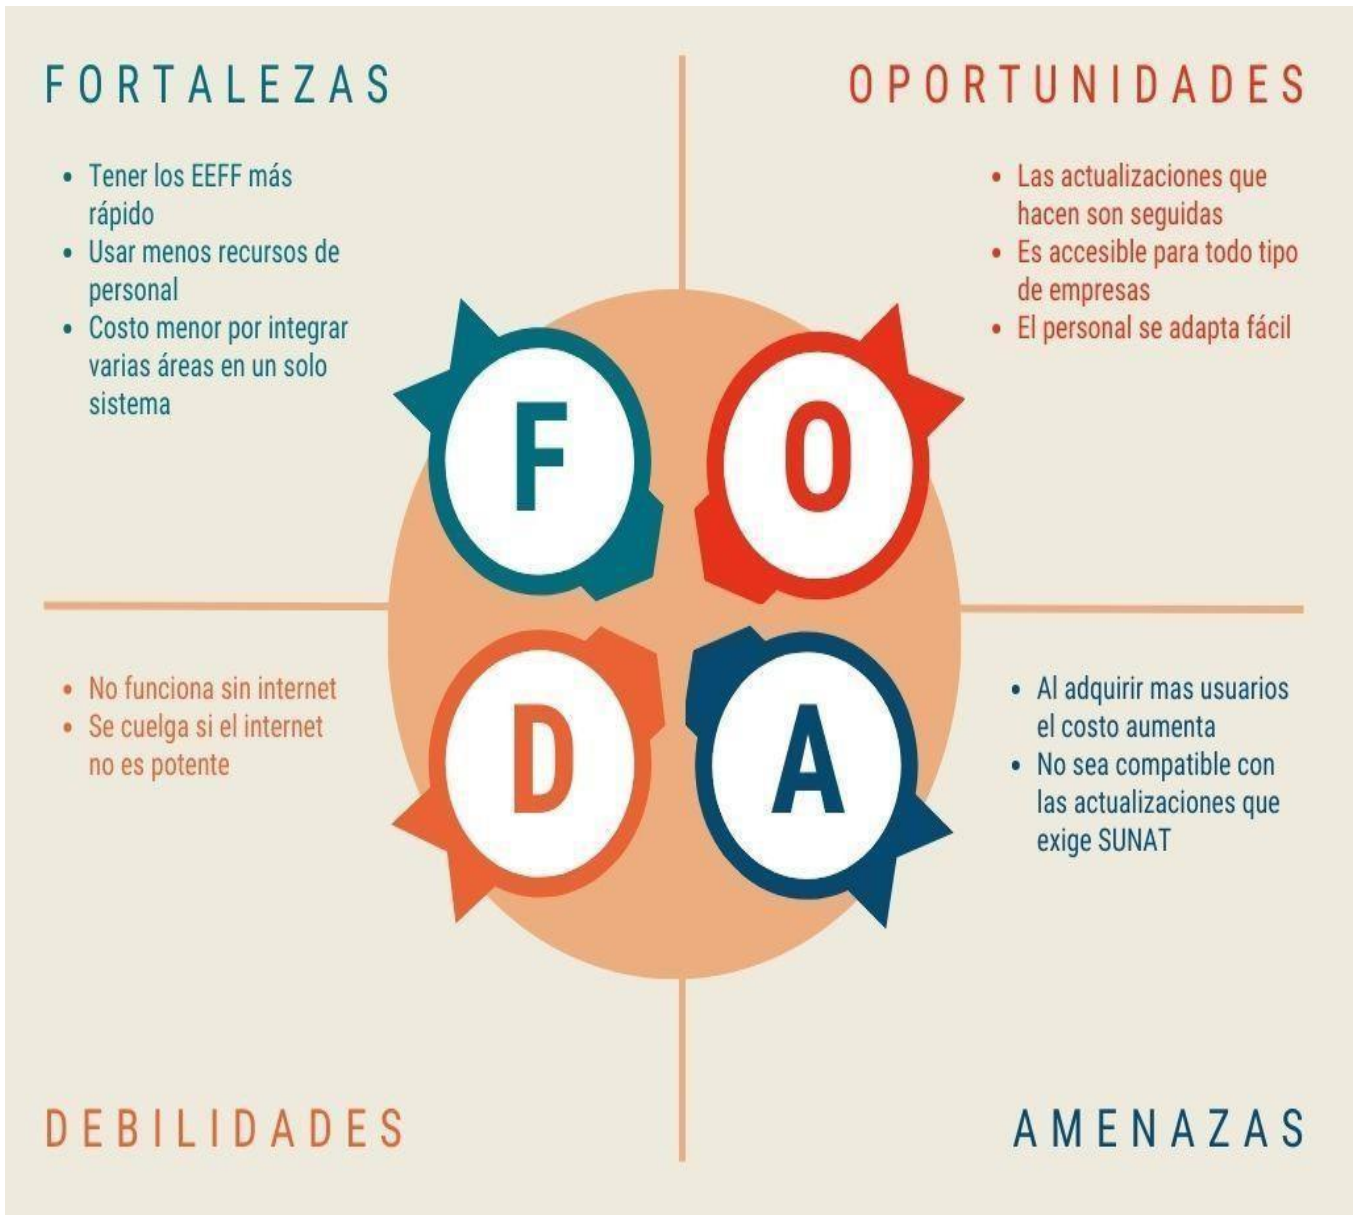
FORTALEZAS

- Tener los EEFF más rápido
- Usar menos recursos de personal
- Costo menor por integrar varias áreas en un solo sistema

OPORTUNIDADES

- Las actualizaciones que hacen son seguidas
- Es accesible para todo tipo de empresas
- El personal se adapta fácil

F O D A

- No funciona sin internet
- Se cuelga si el internet no es potente

- Al adquirir mas usuarios el costo aumenta
- No sea compatible con las actualizaciones que exige SUNAT

DEBILIDADES

AMENAZAS